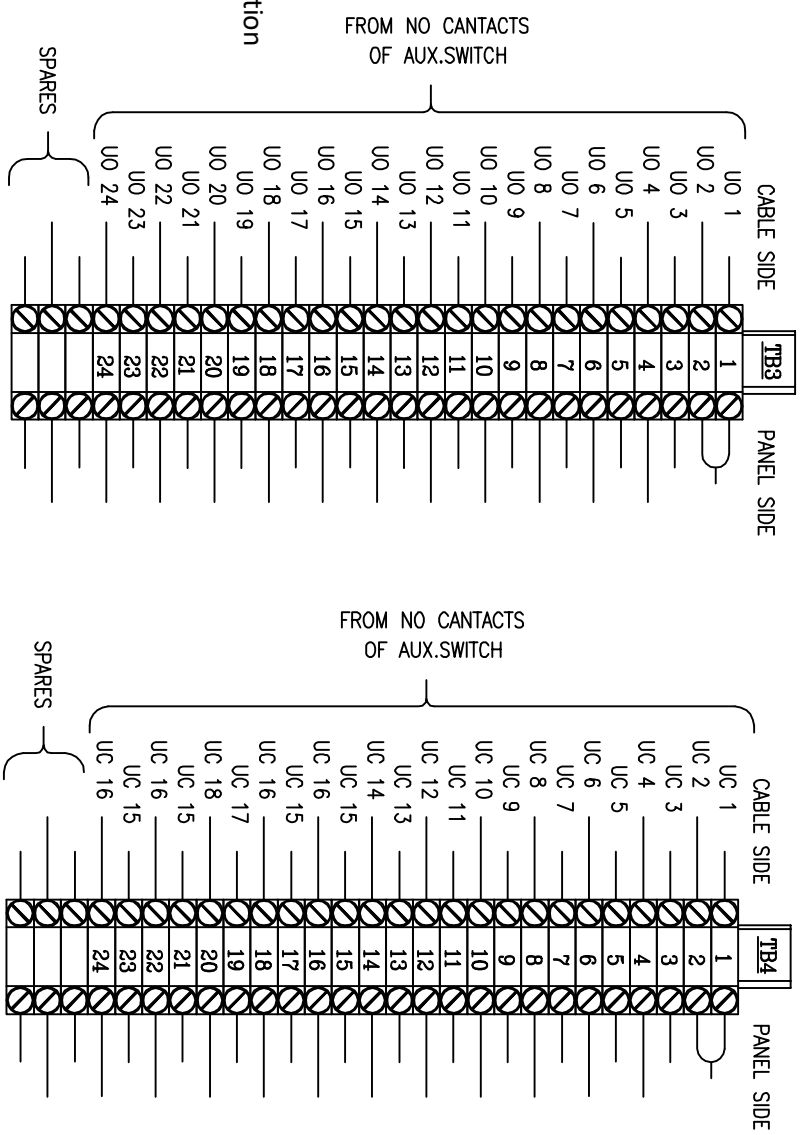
tion

FROM NO CANTACTS OF AUX.SWITCH

SPARES

UO 1
UO 2
UO 3
UO 4
UO 5
UO 6
UO 7
UO 8
UO 9
UO 10
UO 11
UO 12
UO 13
UO 14
UO 15
UO 16
UO 17
UO 18
UO 19
UO 20
UO 21
UO 22
UO 23
UO 24

CABLE SIDE

TB3

1
2
3
4
5
6
7
8
9
10
11
12
13
14
15
16
17
18
19
20
21
22
23
24

PANEL SIDE

FROM NO CANTACTS OF AUX.SWITCH

SPARES

UC 1
UC 2
UC 3
UC 4
UC 5
UC 6
UC 7
UC 8
UC 9
UC 10
UC 11
UC 12
UC 13
UC 14
UC 15
UC 16
UC 15
UC 16
UC 17
UC 18
UC 15
UC 16
UC 15
UC 16

CABLE SIDE

TB4

1
2
3
4
5
6
7
8
9
10
11
12
13
14
15
16
17
18
19
20
21
22
23
24

PANEL SIDE